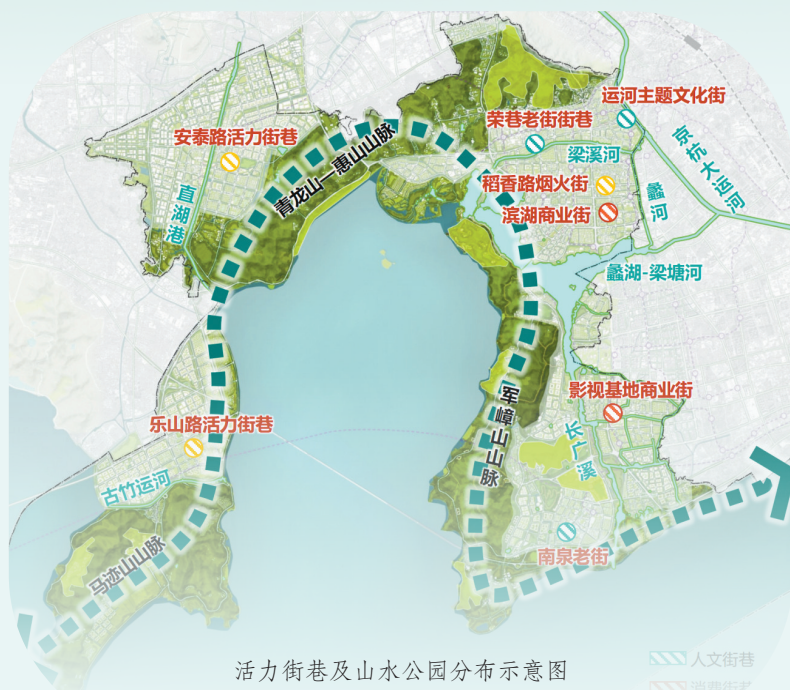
运河主题文化街
荣巷老街街巷
安泰路活力街巷
京杭大运河
梁溪河
青龙山—惠山山脉
稻香路烟火街
蠡河
直湖港
滨湖商业街
蠡湖-梁塘河
影视基地商业街
军嶂山山脉
乐山路活力街巷
长广溪
古竹运河
南泉老街
马迹山山脉
活力街巷及山水公园分布示意图
人文街巷
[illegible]